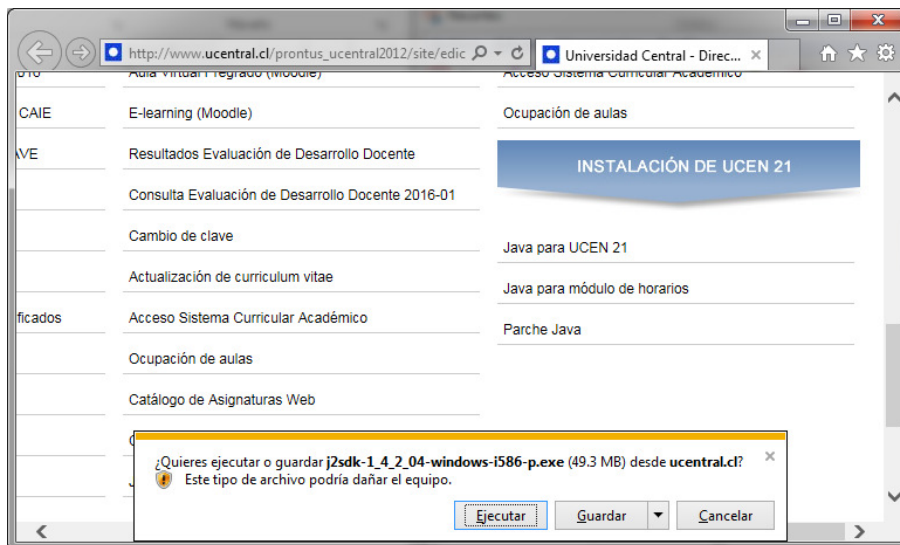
http://www.ucentral.cl/prontus_ucentral2012/site/edic
Universidad Central - Direc...

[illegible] Aula Virtual Pregrado (Moodle)
CAIE E-learning (Moodle)
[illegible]VE Resultados Evaluación de Desarrollo Docente
Consulta Evaluación de Desarrollo Docente 2016-01
Cambio de clave
Actualización de curriculum vitae
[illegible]ficados Acceso Sistema Curricular Académico
Ocupación de aulas
Catálogo de Asignaturas Web

Acceso Sistema Curricular Académico
Ocupación de aulas

INSTALACIÓN DE UCEN 21

Java para UCEN 21
Java para módulo de horarios
Parche Java

¿Quieres ejecutar o guardar j2sdk-1_4_2_04-windows-i586-p.exe (49.3 MB) desde ucentral.cl?
Este tipo de archivo podría dañar el equipo.

Ejecutar Guardar Cancelar